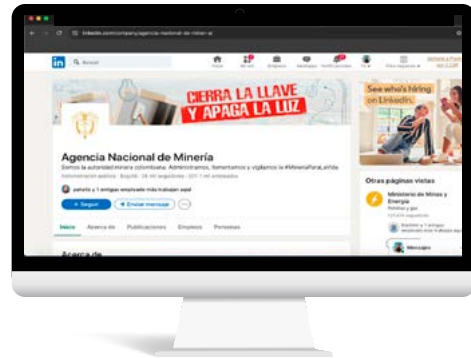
linkedin.com/company/agencia-nacional-de-mineria/

in Buscar

CIERRA LA LLAVE
Y APAGA LA LUZ

See who's hiring on LinkedIn.

Agencia Nacional de Minería

Somos la autoridad minera colombiana. Administramos, fomentamos y vigilamos la #MineríaParaLaVida

Administración pública · Bogotá · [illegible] seguidores · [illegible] empleados

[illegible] empleado más trabajan aquí

+ Seguir
Enviar mensaje
···

Inicio
Acerca de
Publicaciones
Empleos
Personas

Acerca de

Otras páginas vistas

Ministerio de Minas y Energía

Mensajes